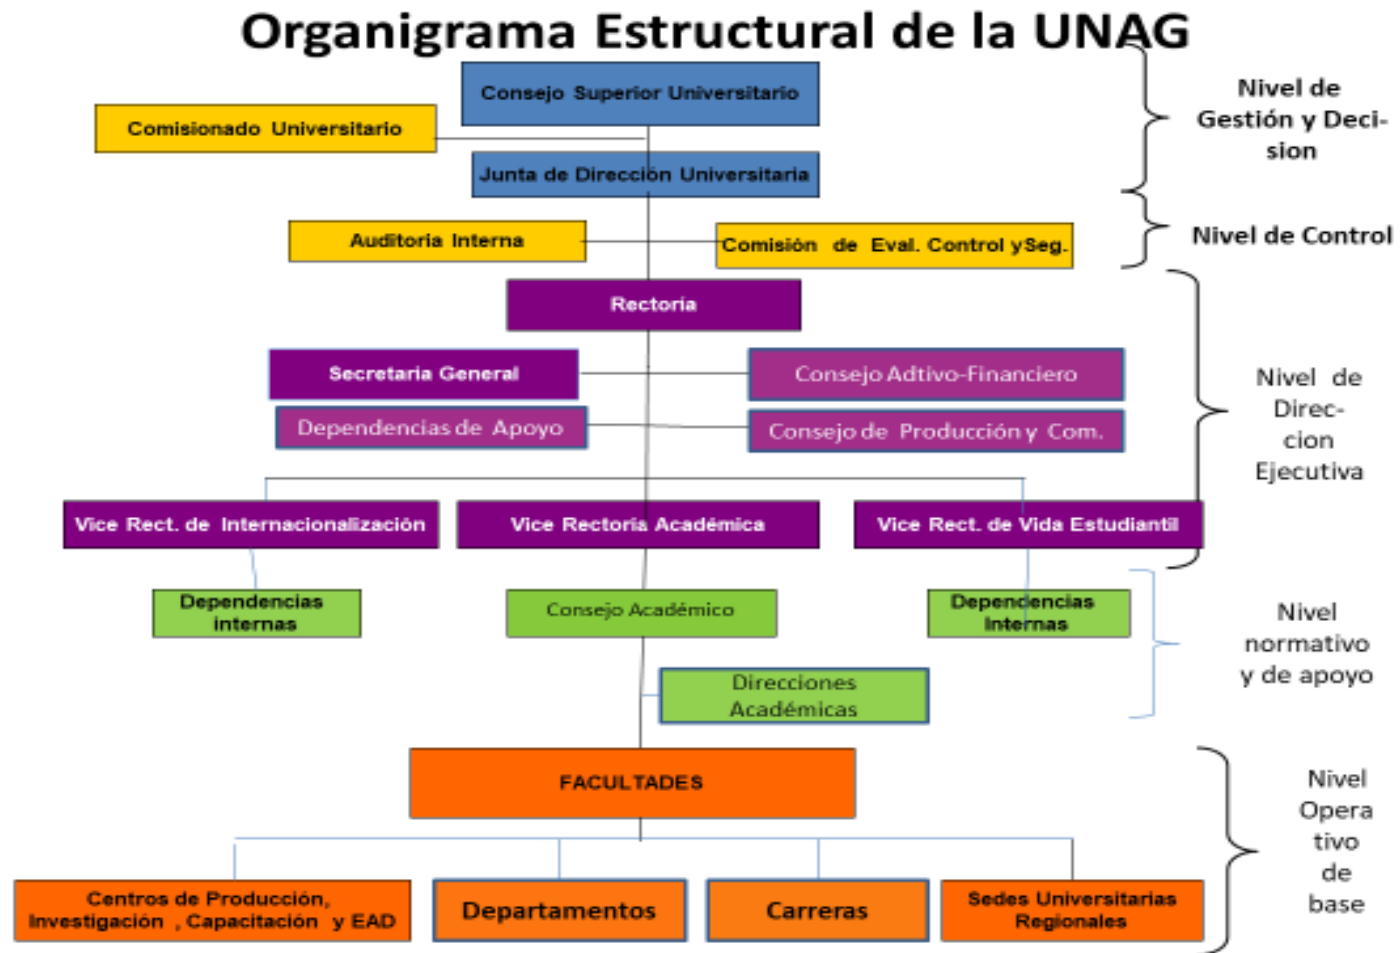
Organigrama Estructural de la UNAG

Consejo Superior Universitario

Comisionado Universitario

Junta de Dirección Universitaria

Nivel de Gestión y Decision

Auditoria Interna

Comisión de Eval. Control ySeg.

Nivel de Control

Rectoria

Secretaria General

Consejo Adtivo-Financiero

Dependencias de Apoyo

Consejo de Producción y Com.

Nivel de Direccion Ejecutiva

Vice Rect. de Internacionalización

Vice Rectoria Académica

Vice Rect. de Vida Estudiantil

Dependencias internas

Consejo Académico

Dependencias Internas

Direcciones Académicas

Nivel normativo y de apoyo

FACULTADES

Nivel Operativo de base

Centros de Producción, Investigación , Capacitación y EAD

Departamentos

Carreras

Sedes Universitarias Regionales